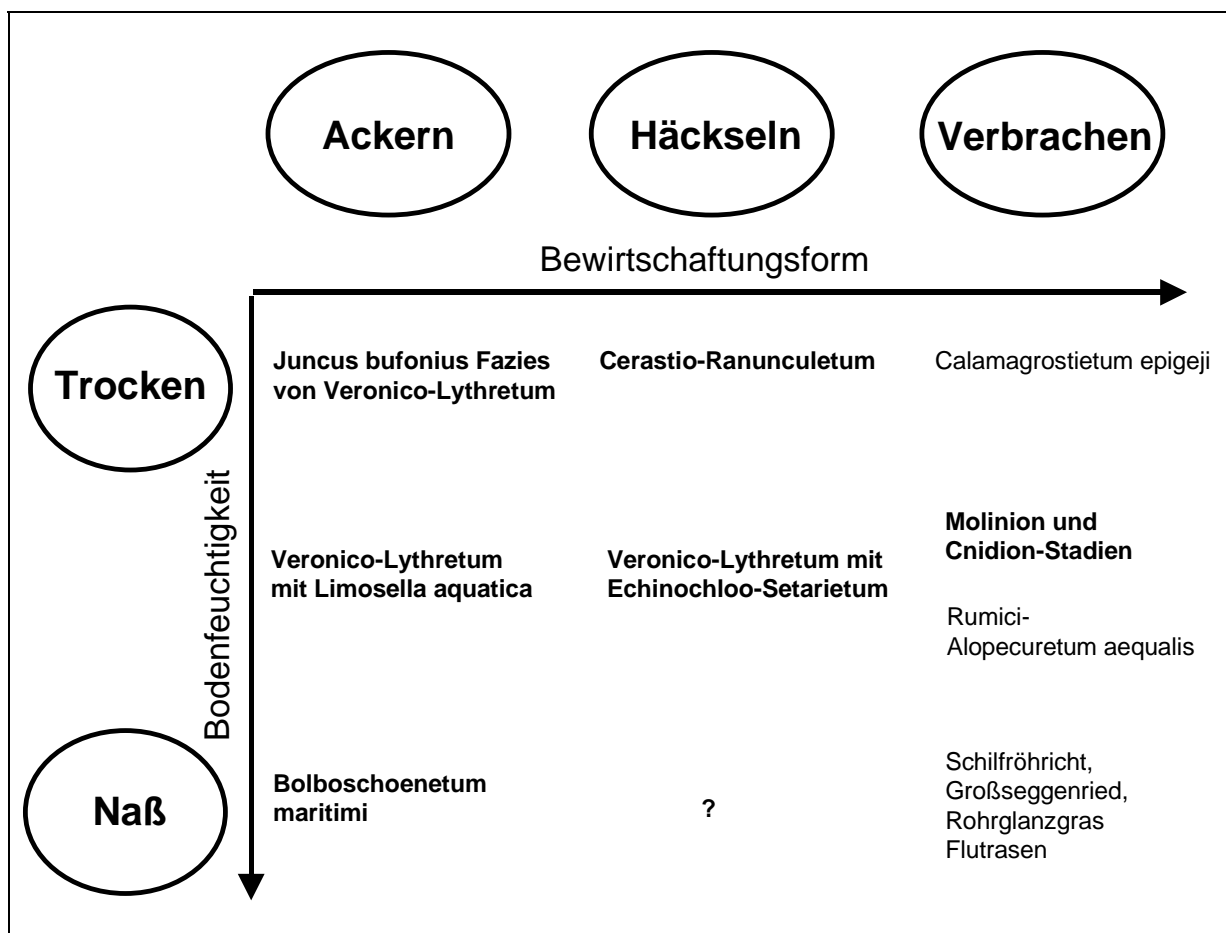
Ackern

Häckseln

Verbrachen

Bewirtschaftungsform

Trocken

Bodenfeuchtigkeit

Naß

Juncus bufonius Fazies von Veronico-Lythretum

Cerastio-Ranunculetum

Calamagrostietum epigeji

Veronico-Lythretum mit Limosella aquatica

Veronico-Lythretum mit Echinochloo-Setarietum

Molinion und Cnidion-Stadien

Rumici-Alopecuretum aequalis

Bolboschoenetum maritimi

?

Schilfröhricht, Großseggenried, Rohrglanzgras Flutrasen